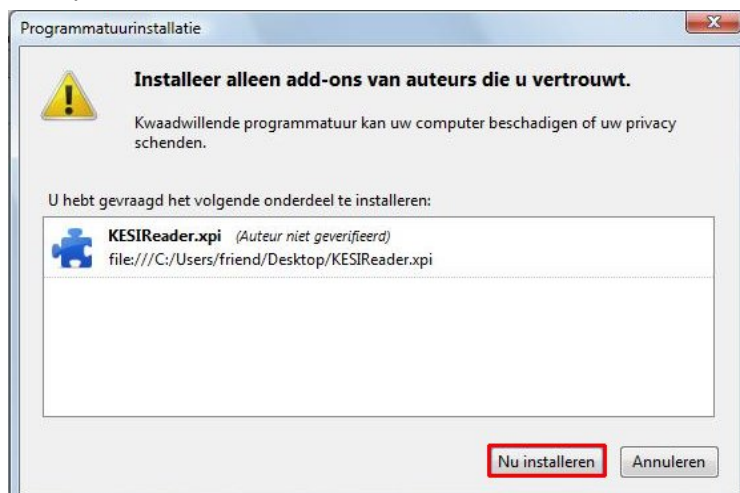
Programmatuurinstallatie

Installeer alleen add-ons van auteurs die u vertrouwt.

Kwaadwillende programmatuur kan uw computer beschadigen of uw privacy schenden.

U hebt gevraagd het volgende onderdeel te installeren:

KESIReader.xpi (Auteur niet geverifieerd)
file:///C:/Users/friend/Desktop/KESIReader.xpi

Nu installeren
Annuleren